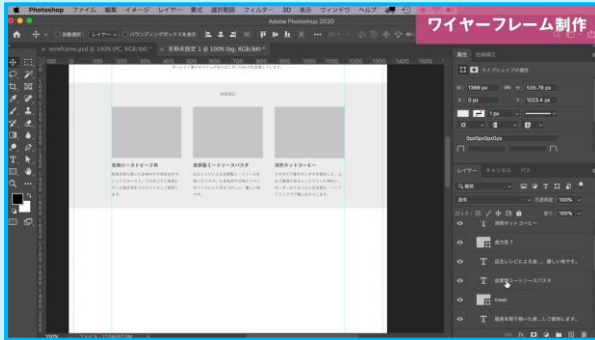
Photoshop ファイル 編集 イメージ レイヤー 書式 選択範囲 フィルター 3D 表示 ウィンドウ ヘルプ

ワイヤーフレーム制作

Adobe Photoshop 2020

自動選択 レイヤー バウンディングボックスを表示

wireframe.psd @ 100% (PC, RGB/8#)
名称未設定 1 @ 100% (bg, RGB/8#)

MENU

有機ローストビーフ丼
鮮度抜群ミートソースパスタ
深煎ホットコーヒー

属性
ライブシェイプの属性
W: 1366 px
H: 535.79 px
X: 0 px
Y: 1023.4 px
1 px
0px0px0px0px

レイヤー チャンネル パス
種類
通常
不透明度: 100%
ロック:
塗り: 100%

深煎ホットコーヒー
長方形 1
旨みとシンプルによる自…美しい料です。
鮮度抜群ミートソースパスタ
mask
食材を取り揃いたあ…んご提供します。

100%